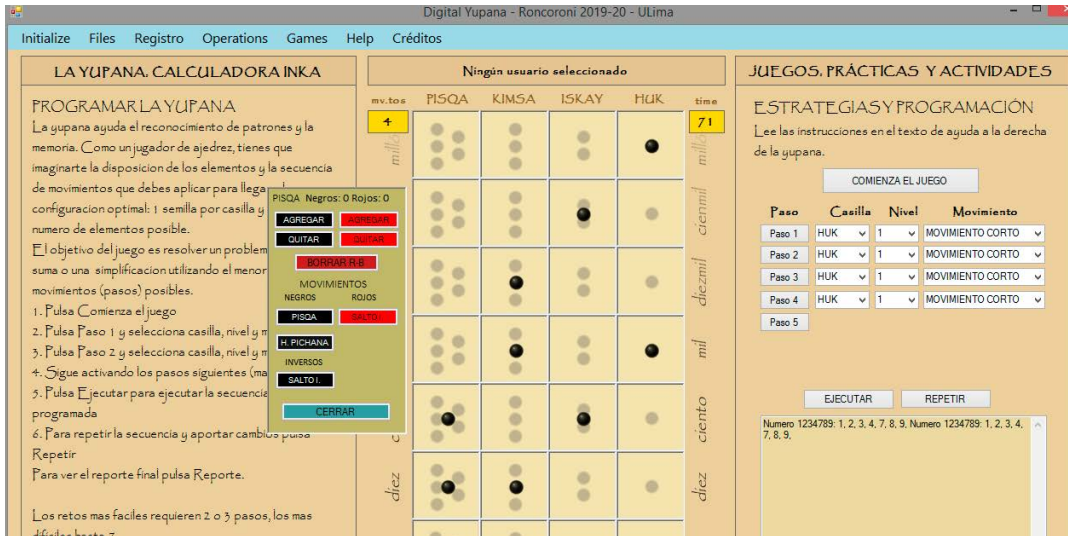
Digital Yupana - Roncoroni 2019-20 - ULima

Initialize Files Registro Operations Games Help Créditos

LA YUPANA. CALCULADORA INKA

PROGRAMAR LA YUPANA

La yupana ayuda el reconocimiento de patrones y la memoria. Como un jugador de ajedrez, tienes que imaginarte la disposicion de los elementos y la secuencia de movimientos que debes aplicar para llega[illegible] configuracion optimal: 1 semilla por casilla y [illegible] numero de elementos posible.

El objetivo del juego es resolver un problem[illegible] suma o una simplificacion utilizando el menor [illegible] movimientos (pasos) posibles.

1. Pulsa Comienza el juego
2. Pulsa Paso 1 y selecciona casilla, nivel y m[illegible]
3. Pulsa Paso 2 y selecciona casilla, nivel y m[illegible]
4. Sigue activando los pasos siguientes (ma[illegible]
5. Pulsa Ejecutar para ejecutar la secuenci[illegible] programada
6. Para repetir la secuencia y aportar cambios pulsa Repetir

Para ver el reporte final pulsa Reporte.

Los retos mas faciles requieren 2 o 3 pasos, los mas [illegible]

Ningún usuario seleccionado

mv.tos 4
PISQA KIMSA ISKAY HUK
time 71

millón
cienmil
diezmil
mil
ciento
diez

PISQA Negros: 0 Rojos: 0
AGREGAR AGREGAR
QUITAR QUITAR
BORRAR R-B
MOVIMIENTOS
NEGROS ROJOS
PISQA SALTO I.
H. PICHANA
INVERSOS
SALTO I.
CERRAR

JUEGOS, PRÁCTICAS Y ACTIVIDADES

ESTRATEGIAS Y PROGRAMACIÓN

Lee las instrucciones en el texto de ayuda a la derecha de la yupana.

COMIENZA EL JUEGO

| Paso | Casilla | Nivel | Movimiento |
|---|---|---|---|
| Paso 1 | HUK | 1 | MOVIMIENTO CORTO |
| Paso 2 | HUK | 1 | MOVIMIENTO CORTO |
| Paso 3 | HUK | 1 | MOVIMIENTO CORTO |
| Paso 4 | HUK | 1 | MOVIMIENTO CORTO |
| Paso 5 | | | |

EJECUTAR REPETIR

Numero 1234789: 1, 2, 3, 4, 7, 8, 9, Numero 1234789: 1, 2, 3, 4, 7, 8, 9,